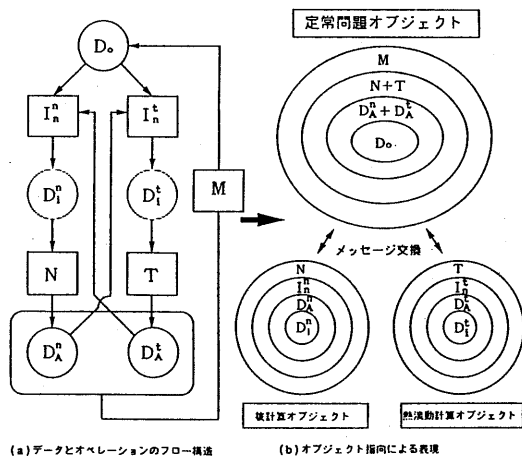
$D_o$

$I_n^n$

$I_n^t$

$D_i^n$

$D_i^t$

M

N

T

$D_A^n$

$D_A^t$

定常問題オブジェクト

M

N+T

$D_A^n + D_A^t$

$D_o$

メッセージ交換

N

$I_n^n$

$D_A^n$

$D_i^n$

T

$I_n^t$

$D_A^t$

$D_i^t$

核計算オブジェクト

熱流動計算オブジェクト

(a) データとオペレーションのフロー構造

(b) オブジェクト指向による表現